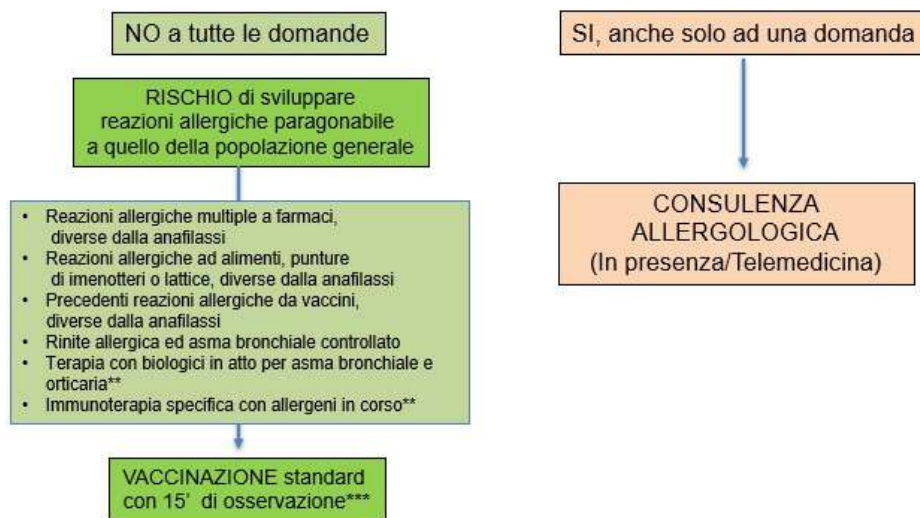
NO a tutte le domande

RISCHIO di sviluppare reazioni allergiche paragonabile a quello della popolazione generale

• Reazioni allergiche multiple a farmaci, diverse dalla anafilassi
• Reazioni allergiche ad alimenti, punture di imenotteri o lattice, diverse dalla anafilassi
• Precedenti reazioni allergiche da vaccini, diverse dalla anafilassi
• Rinite allergica ed asma bronchiale controllato
• Terapia con biologici in atto per asma bronchiale e orticaria**
• Immunoterapia specifica con allergeni in corso**

VACCINAZIONE standard con 15' di osservazione***

SI, anche solo ad una domanda

CONSULENZA ALLERGOLOGICA (In presenza/Telemedicina)